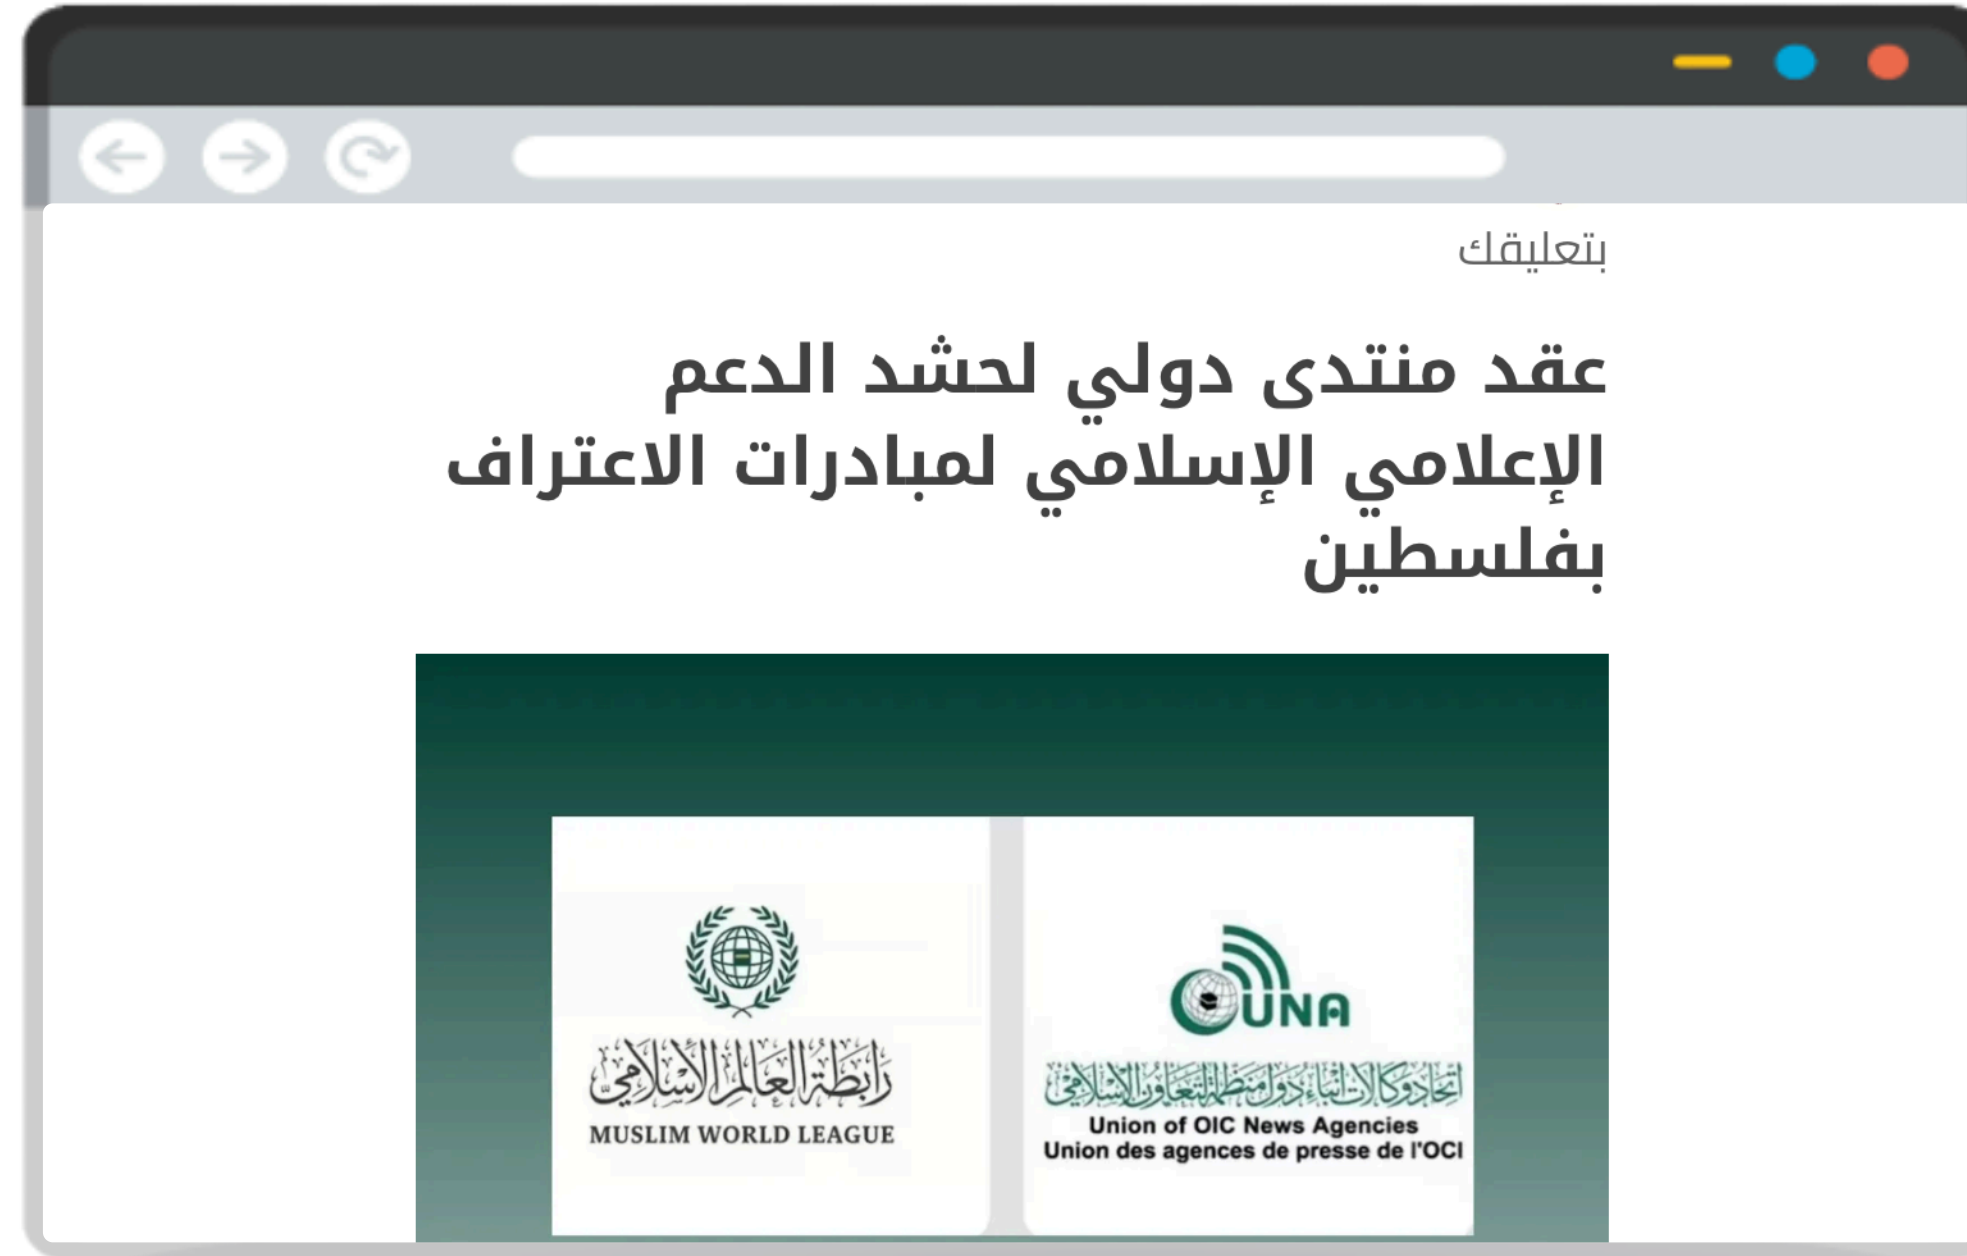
بتعليقك

عقد منتدى دولي لحشد الدعم الإعلامي الإسلامي لمبادرات الاعتراف بفلسطين

رابطة العالم الإسلامي
MUSLIM WORLD LEAGUE

UNA
اتحاد وكالات أنباء دول منظمة التعاون الإسلامي
Union of OIC News Agencies
Union des agences de presse de l'OCI